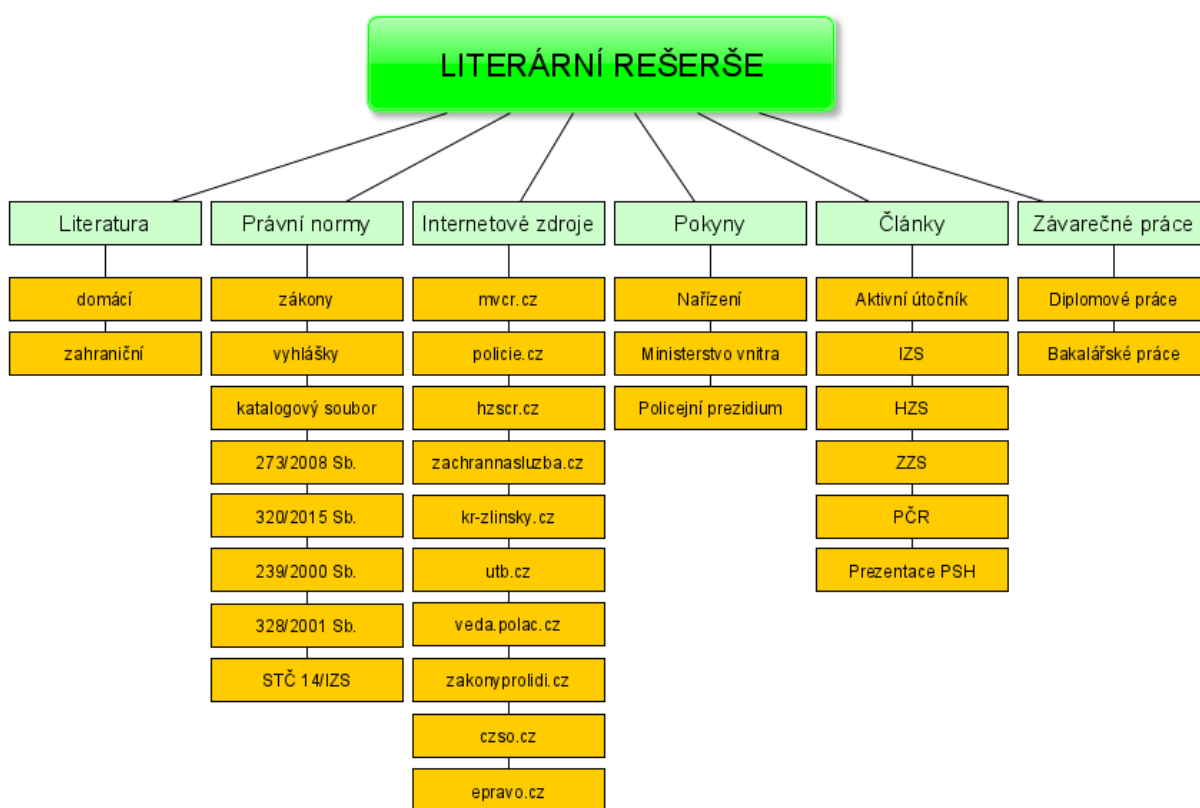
LITERÁRNÍ REŠERŠE

Literatura

domácí

zahraniční

Právní normy

zákony

vyhlášky

katalogový soubor

273/2008 Sb.

320/2015 Sb.

239/2000 Sb.

328/2001 Sb.

STČ 14/IZS

Internetové zdroje

mvcr.cz

policie.cz

hzscr.cz

zachrannasluzba.cz

kr-zlinsky.cz

utb.cz

veda.polac.cz

zakonyprolidi.cz

czso.cz

epravo.cz

Pokyny

Nařízení

Ministerstvo vnitra

Policejní prezidium

Články

Aktivní útočník

IZS

HZS

ZZS

PČR

Prezentace PSH

Závarečné práce

Diplomové práce

Bakalářské práce